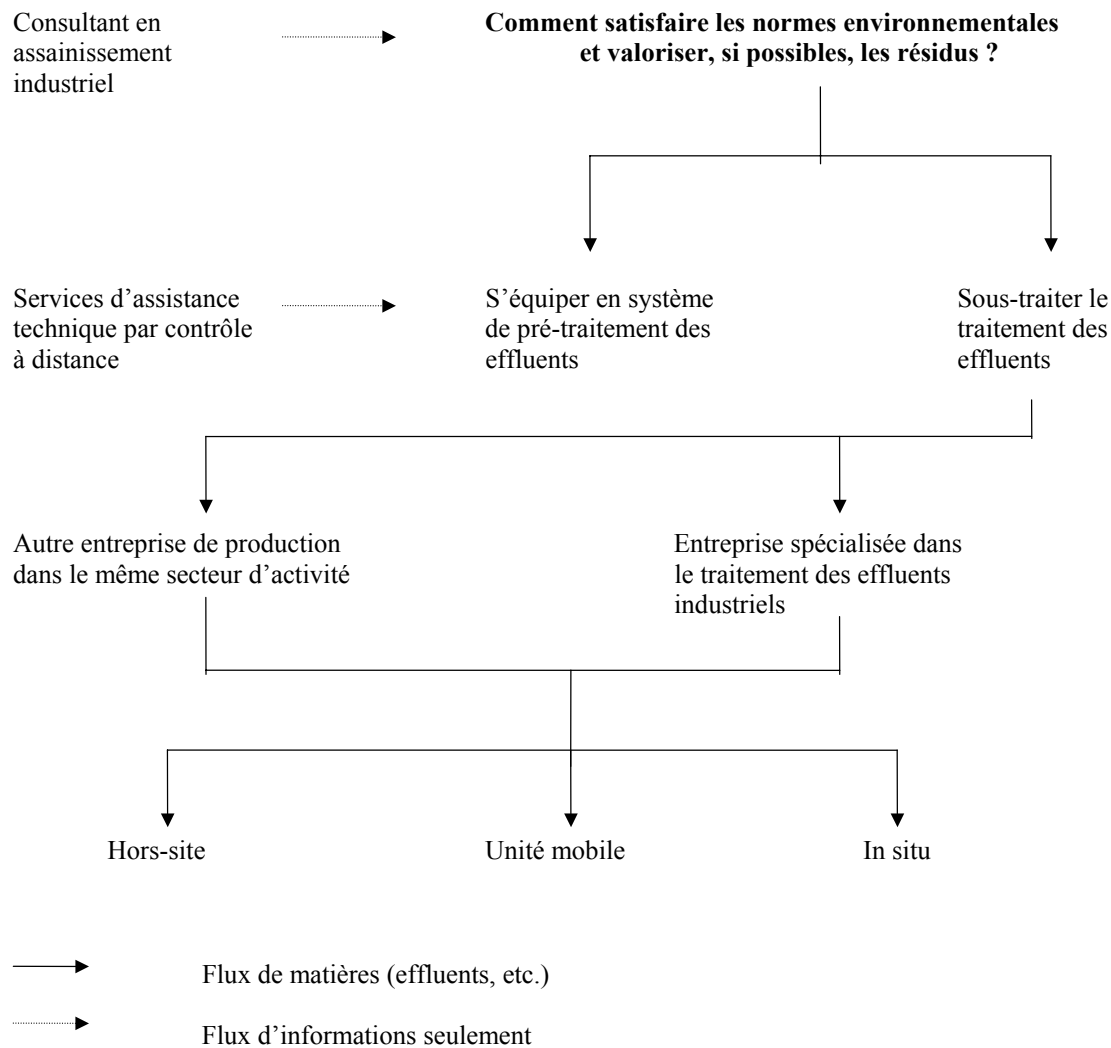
Consultant en assainissement industriel

**Comment satisfaire les normes environnementales et valoriser, si possibles, les résidus ?**

Services d'assistance technique par contrôle à distance

S'équiper en système de pré-traitement des effluents

Sous-traiter le traitement des effluents

Autre entreprise de production dans le même secteur d'activité

Entreprise spécialisée dans le traitement des effluents industriels

Hors-site

Unité mobile

In situ

Flux de matières (effluents, etc.)

Flux d'informations seulement